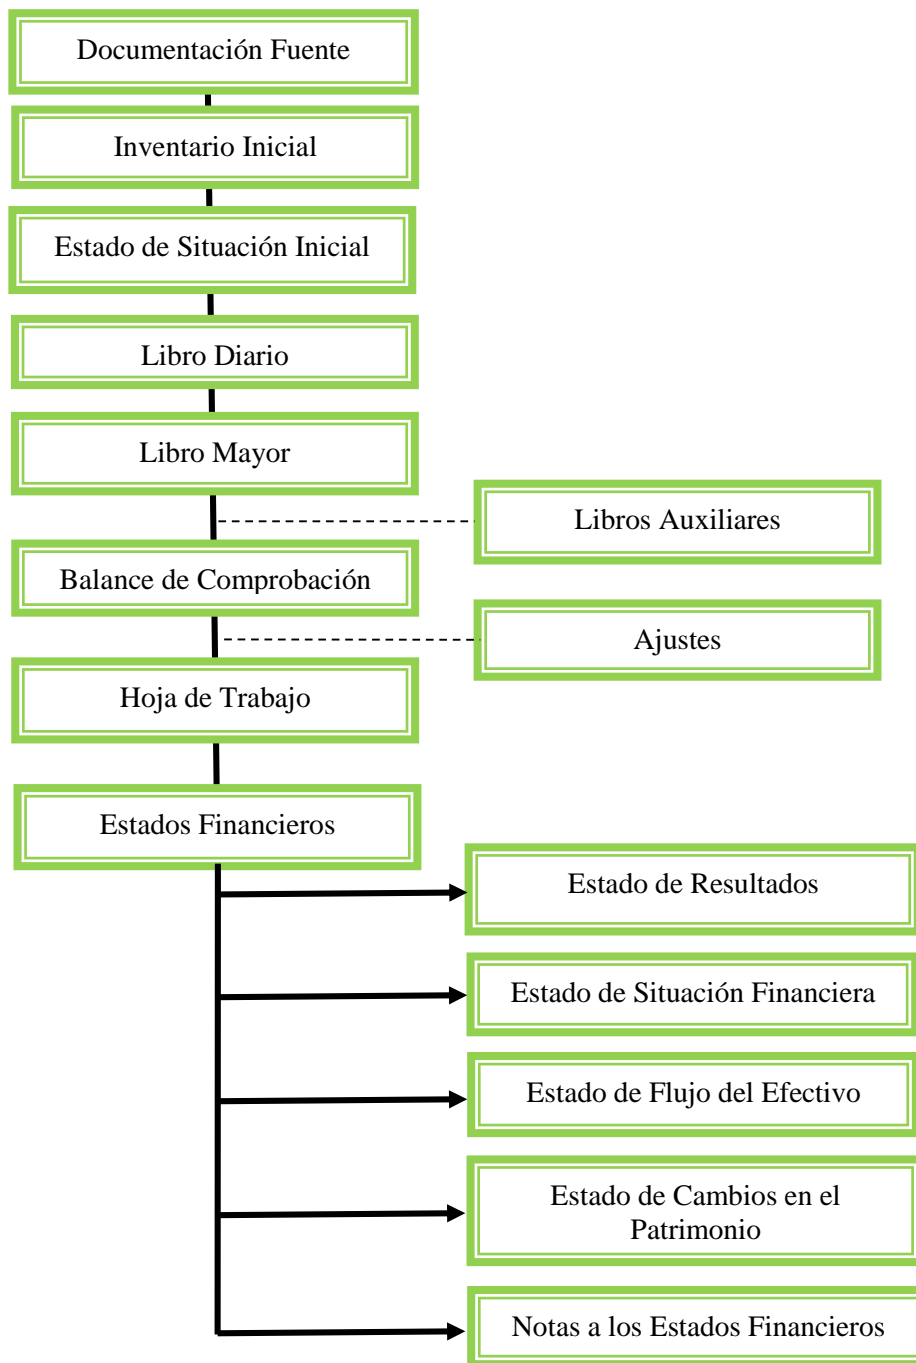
Documentación Fuente

Inventario Inicial

Estado de Situación Inicial

Libro Diario

Libro Mayor

Libros Auxiliares

Balance de Comprobación

Ajustes

Hoja de Trabajo

Estados Financieros

Estado de Resultados

Estado de Situación Financiera

Estado de Flujo del Efectivo

Estado de Cambios en el Patrimonio

Notas a los Estados Financieros